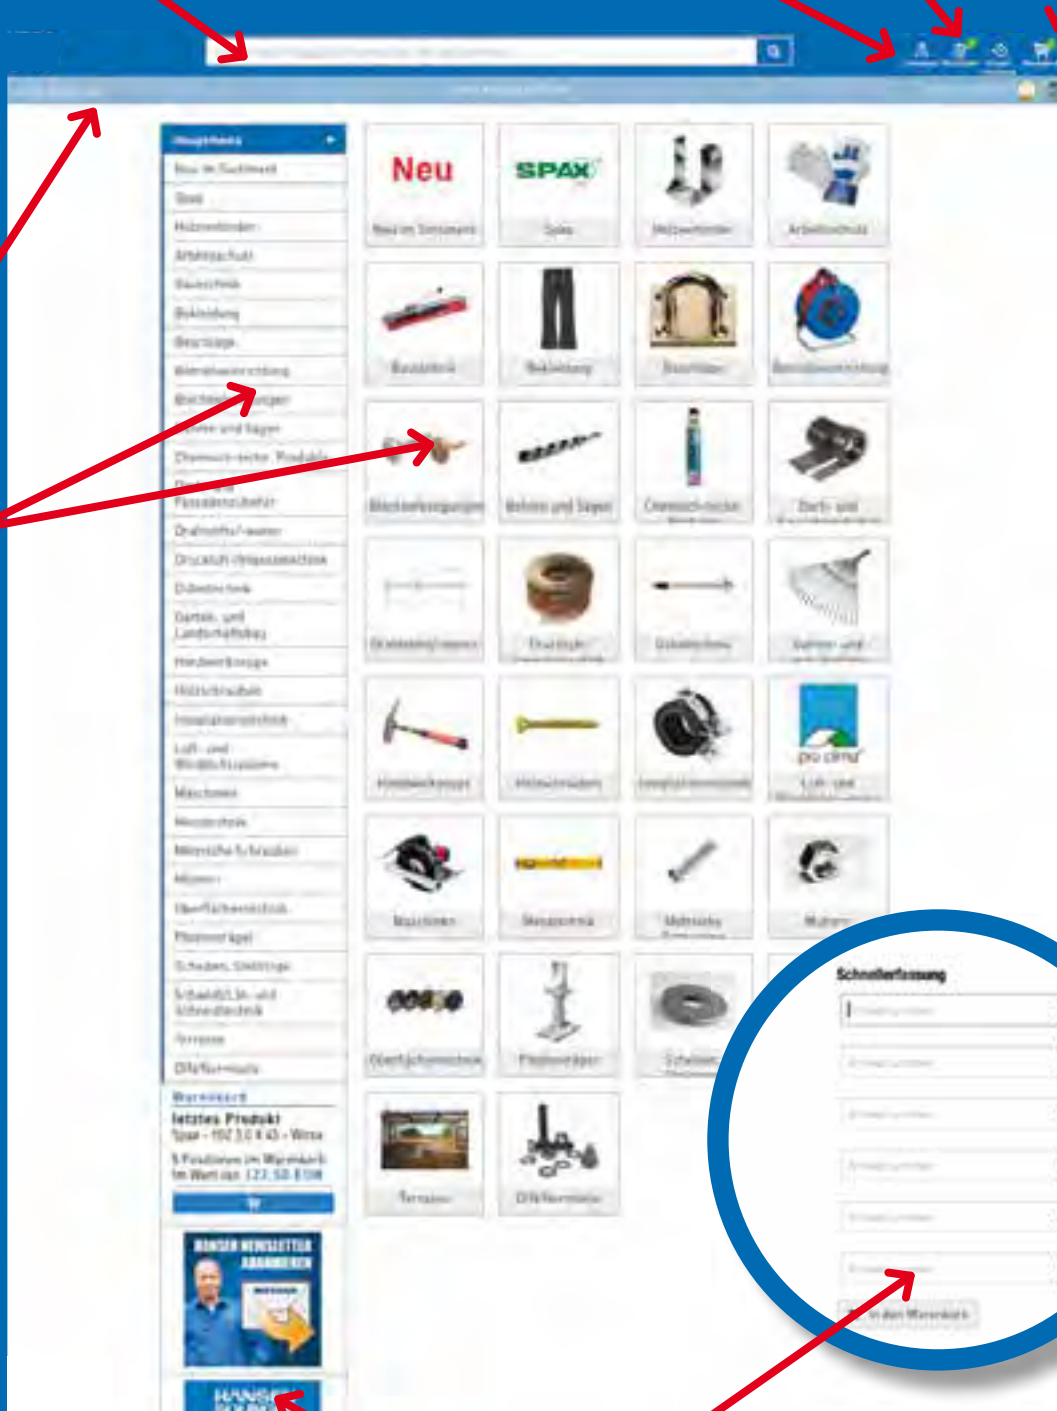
Hauptmenü
Neu im Sortiment
Spax
Holzverbinder
Arbeitsschutz
Bautechnik
Bekleidung
Beschläge
Betriebseinrichtung
Blechbefestigungen
Bohren und Sägen
Chemisch-techn. Produkte
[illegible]
Fassadenzubehör
Drahtstifte/-waren
Druckluft-/Klammertechnik
Dübeltechnik
Garten- und Landschaftsbau
Handwerkzeuge
Holzschrauben
Installationstechnik
Luft- und Wärmedichtsysteme
Maschinen
Messtechnik
Metrische Schrauben
Muttern
Oberflächentechnik
Pfostenträger
Scheiben, Stellringe
Schalldämm- und Schwerlasttechnik
Terrasse
Dübeltechnik

Warenkorb
letztes Produkt
Spax - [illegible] - Wirox
5 Positionen im Warenkorb im Wert von 123,50 EUR

UNSER NEWSLETTER ANMELDEN

HANSE

Neu
Neu im Sortiment
SPAX
Spax
Holzverbinder
Arbeitsschutz
Bautechnik
Bekleidung
Beschläge
Betriebseinrichtung
Blechbefestigungen
Bohren und Sägen
Chemisch-techn. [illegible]
Dach- und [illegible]
Drahtstifte/-waren
Druckluft-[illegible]
Dübeltechnik
Garten- und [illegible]
Handwerkzeuge
Holzschrauben
Installationstechnik
pro clima
Luft- und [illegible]
Maschinen
Messtechnik
Metrische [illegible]
Muttern
Oberflächentechnik
Pfostenträger
Scheiben
Terrasse
Dübeltechnik

Schnellerfassung
In den Warenkorb